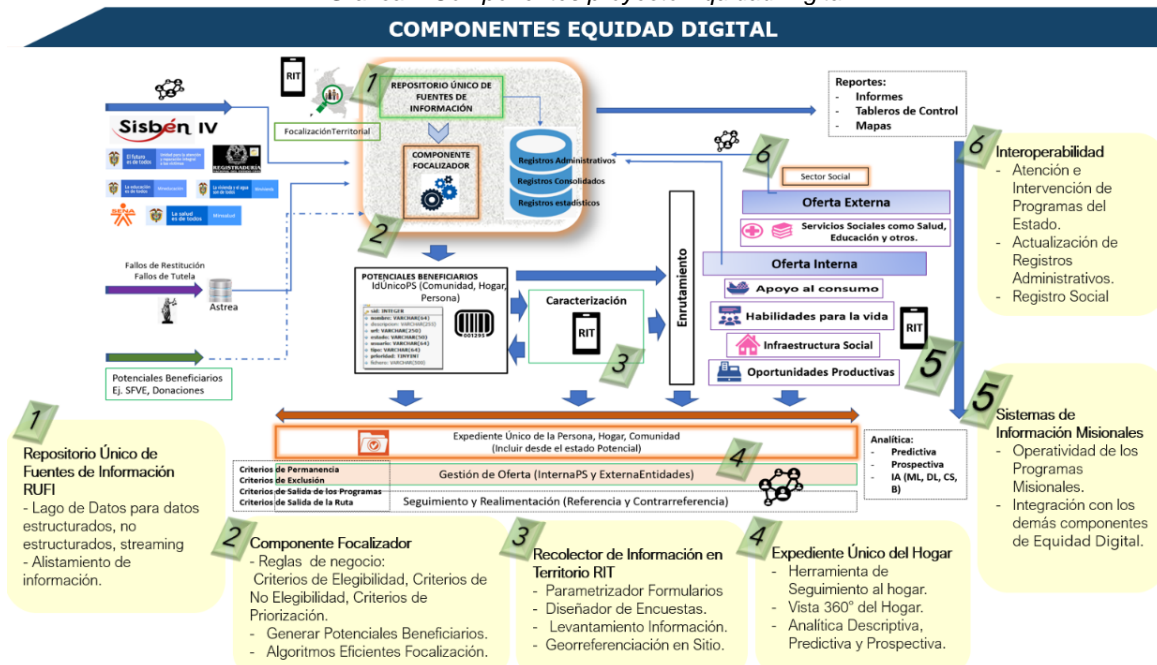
COMPONENTES EQUIDAD DIGITAL

RIT

1 REPOSITORIO ÚNICO DE FUENTES DE INFORMACIÓN

FocalizaciónTerritorial

COMPONENTE FOCALIZADOR

Registros Administrativos
Registros Consolidados
Registros estadísticos

2

Sisbén IV

REGISTRADURÍA

El futuro es de todos
La educación es de todos
Mineducación
La vivienda y el agua son de todos
Minvivienda
La salud es de todos
Minsalud

Fallos de Restitución
Fallos de Tutela

Astrea

Potenciales Beneficiarios
Ej. SFVE, Donaciones

Reportes:
- Informes
- Tableros de Control
- Mapas

6

Sector Social

Oferta Externa

Servicios Sociales como Salud, Educación y otros.

Oferta Interna

Apoyo al consumo
Habilidades para la vida
Infraestructura Social
Oportunidades Productivas

RIT

5

Enrutamiento

POTENCIALES BENEFICIARIOS
IdÚnicoPS (Comunidad, Hogar, Persona)

Caracterización

RIT

3

6 Interoperabilidad
- Atención e Intervención de Programas del Estado.
- Actualización de Registros Administrativos.
- Registro Social

5 Sistemas de Información Misionales
- Operatividad de los Programas Misionales.
- Integración con los demás componentes de Equidad Digital.

Expediente Único de la Persona, Hogar, Comunidad
(Incluir desde el estado Potencial)

4

Criterios de Permanencia
Criterios de Exclusión
Criterios de Salida de los Programas
Criterios de Salida de la Ruta

Gestión de Oferta (InternaPS y ExternaEntidades)

Seguimiento y Realimentación (Referencia y Contrarreferencia)

Analítica:
- Predictiva
- Prospectiva
- IA (ML, DL, CS, B)

1 Repositorio Único de Fuentes de Información RUFI
- Lago de Datos para datos estructurados, no estructurados, streaming
- Alistamiento de información.

2 Componente Focalizador
- Reglas de negocio: Criterios de Elegibilidad, Criterios de No Elegibilidad, Criterios de Priorización.
- Generar Potenciales Beneficiarios.
- Algoritmos Eficientes Focalización.

3 Recolector de Información en Territorio RIT
- Parametrizador Formularios
- Diseñador de Encuestas.
- Levantamiento Información.
- Georreferenciación en Sitio.

4 Expediente Único del Hogar
- Herramienta de Seguimiento al hogar.
- Vista 360° del Hogar.
- Analítica Descriptiva, Predictiva y Prospectiva.